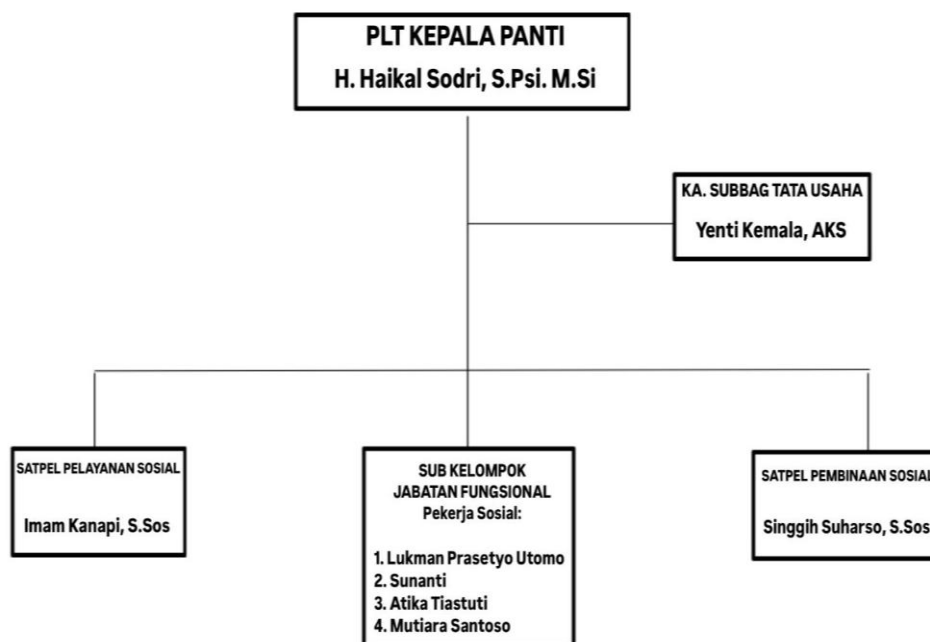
PLT KEPALA PANTI
H. Haikal Sodri, S.Psi. M.Si

KA. SUBBAG TATA USAHA
Yenti Kemala, AKS

SATPEL PELAYANAN SOSIAL
Imam Kanapi, S.Sos

SUB KELOMPOK
JABATAN FUNGSIONAL
Pekerja Sosial:

1. Lukman Prasetyo Utomo
2. Sunanti
3. Atika Tiastuti
4. Mutiara Santoso

SATPEL PEMBINAAN SOSIAL
Singgih Suharso, S.Sos